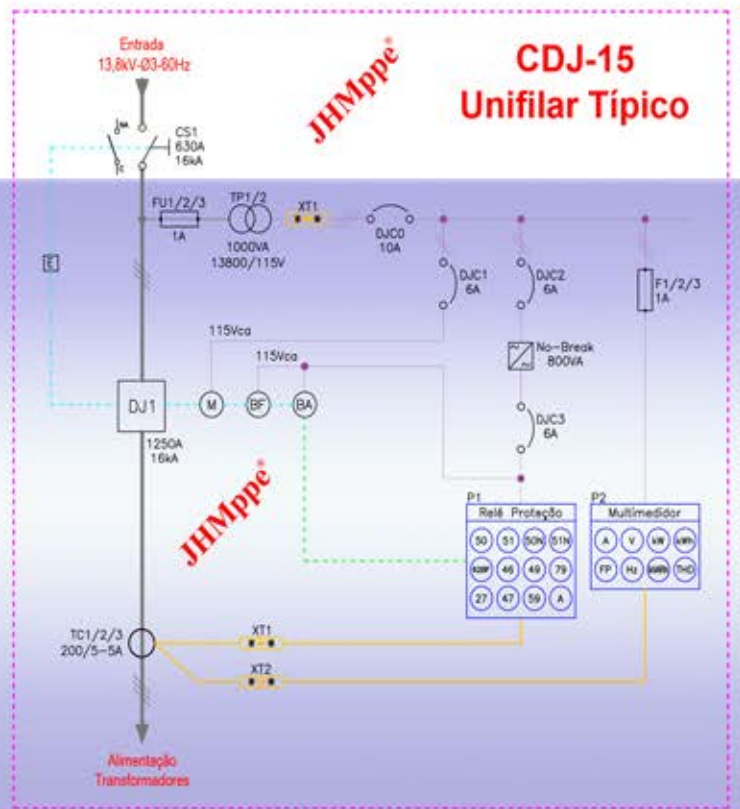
Entrada
13,8kV-Ø3-60Hz

JHMppe®

CDJ-15
Unifilar Típico

CS1
630A
16kA

FU1/2/3
1A

TP1/2
1000VA
13800/115V

XT1

DJC0
10A

E

DJC1
6A

DJC2
6A

F1/2/3
1A

115Vca

115Vca

No-Break
800VA

DJ1

M

BF

BA

DJC3
6A

1250A
16kA

JHMppe®

P1
Relé Proteção

50 51 50N 51N
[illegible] 46 49 79
27 47 59 A

P2
Multimedidor

A V kW kWh
FP Hz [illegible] THD

TC1/2/3
200/5-5A

XT1

XT2

Alimentação
Transformadores